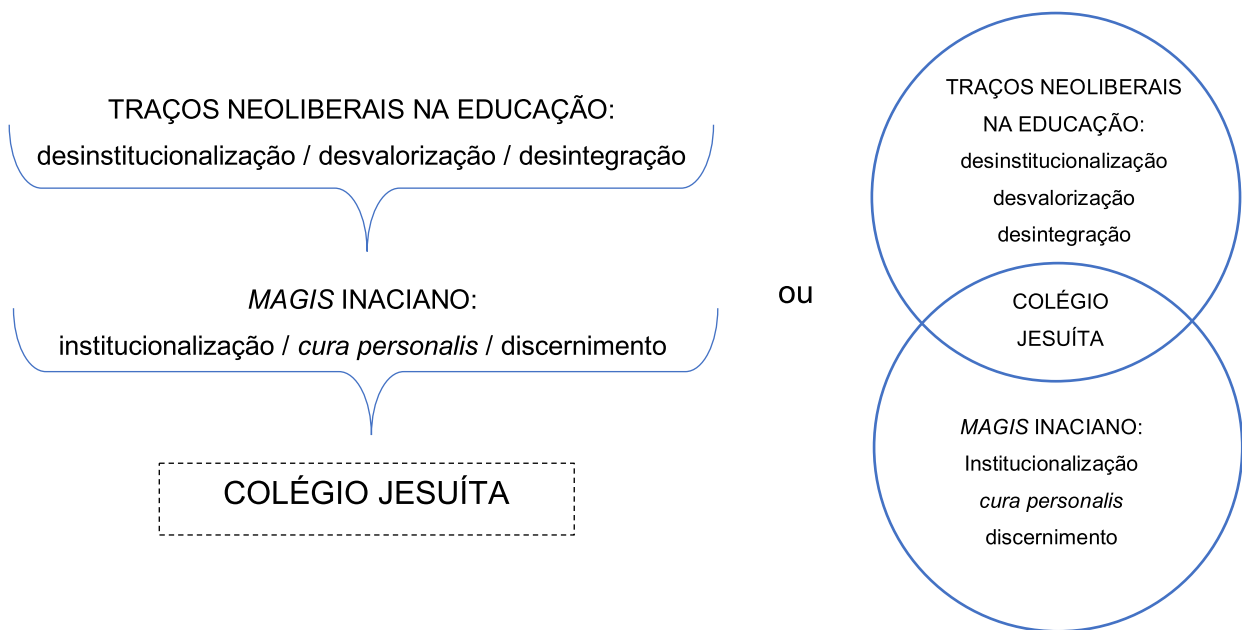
TRAÇOS NEOLIBERAIS NA EDUCAÇÃO:
desinstitucionalização / desvalorização / desintegração

MAGIS INACIANO:
institucionalização / cura personalis / discernimento

COLÉGIO JESUÍTA

ou

TRAÇOS NEOLIBERAIS NA EDUCAÇÃO:
desinstitucionalização
desvalorização
desintegração

COLÉGIO JESUÍTA

MAGIS INACIANO:
Institucionalização
cura personalis
discernimento